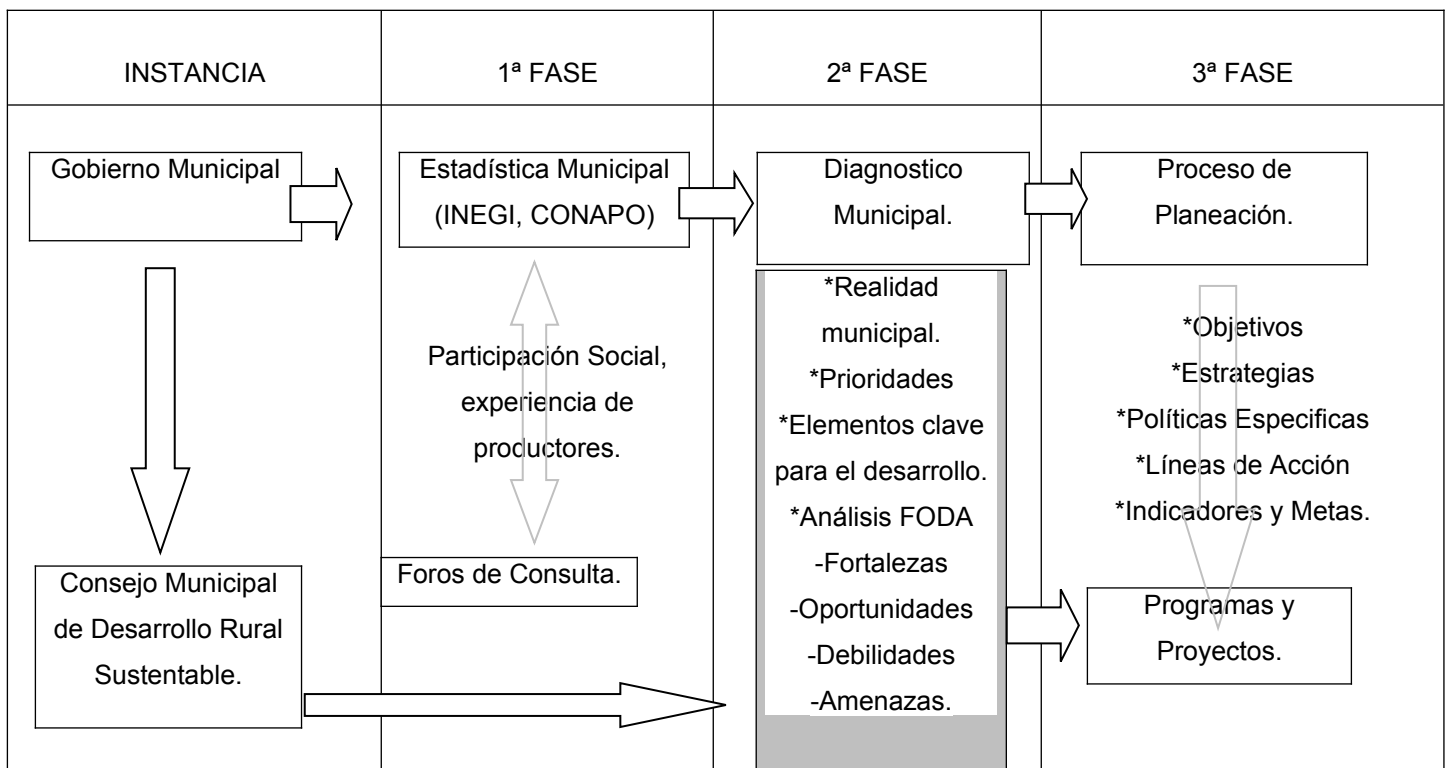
| INSTANCIA | 1ª FASE | 2ª FASE | 3ª FASE |
|---|---|---|---|
| Gobierno Municipal | Estadística Municipal (INEGI, CONAPO) | Diagnostico Municipal. | Proceso de Planeación. |
| | Participación Social, experiencia de productores. | *Realidad municipal. *Prioridades *Elementos clave para el desarrollo. *Análisis FODA -Fortalezas -Oportunidades -Debilidades -Amenazas. | *Objetivos *Estrategias *Políticas Especificas *Líneas de Acción *Indicadores y Metas. |
| Consejo Municipal de Desarrollo Rural Sustentable. | Foros de Consulta. | | Programas y Proyectos. |